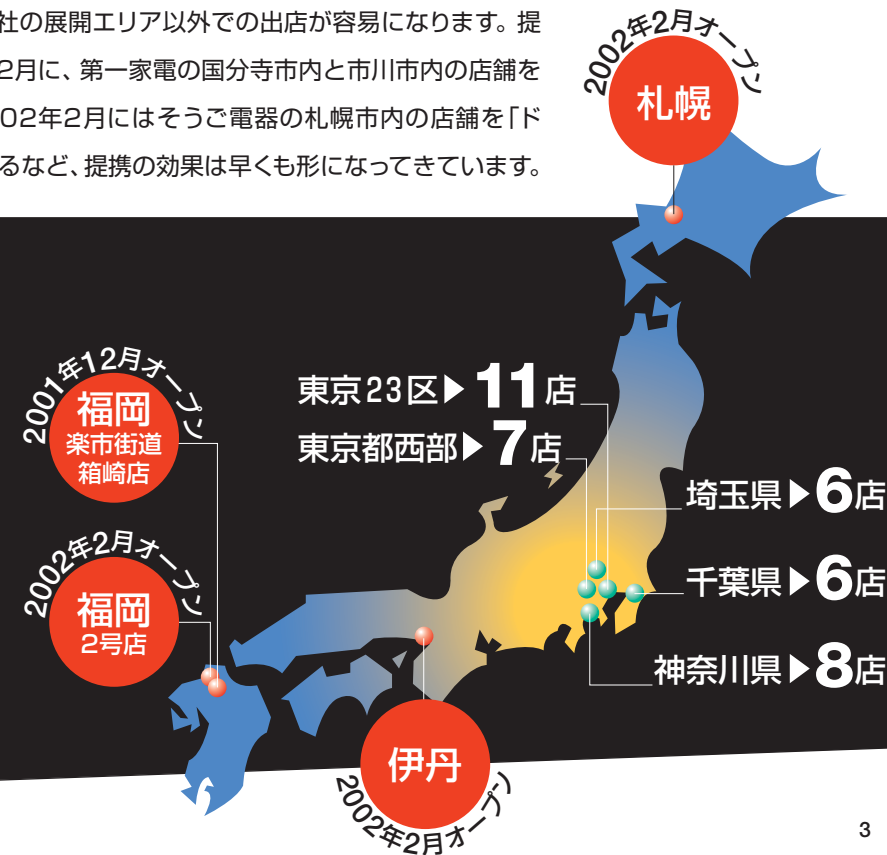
社の展開エリア以外での出店が容易になります。提
2月に、第一家電の国分寺市内と市川市内の店舗を
02年2月にはそうご電器の札幌市内の店舗を「ド
るなど、提携の効果は早くも形になってきています。

2002年2月オープン
札幌

2001年12月オープン
福岡
楽市街道
箱崎店

2002年2月オープン
福岡
2号店

東京23区▶11店
東京都西部▶7店
埼玉県▶6店
千葉県▶6店
神奈川県▶8店

伊丹
2002年2月オープン

3